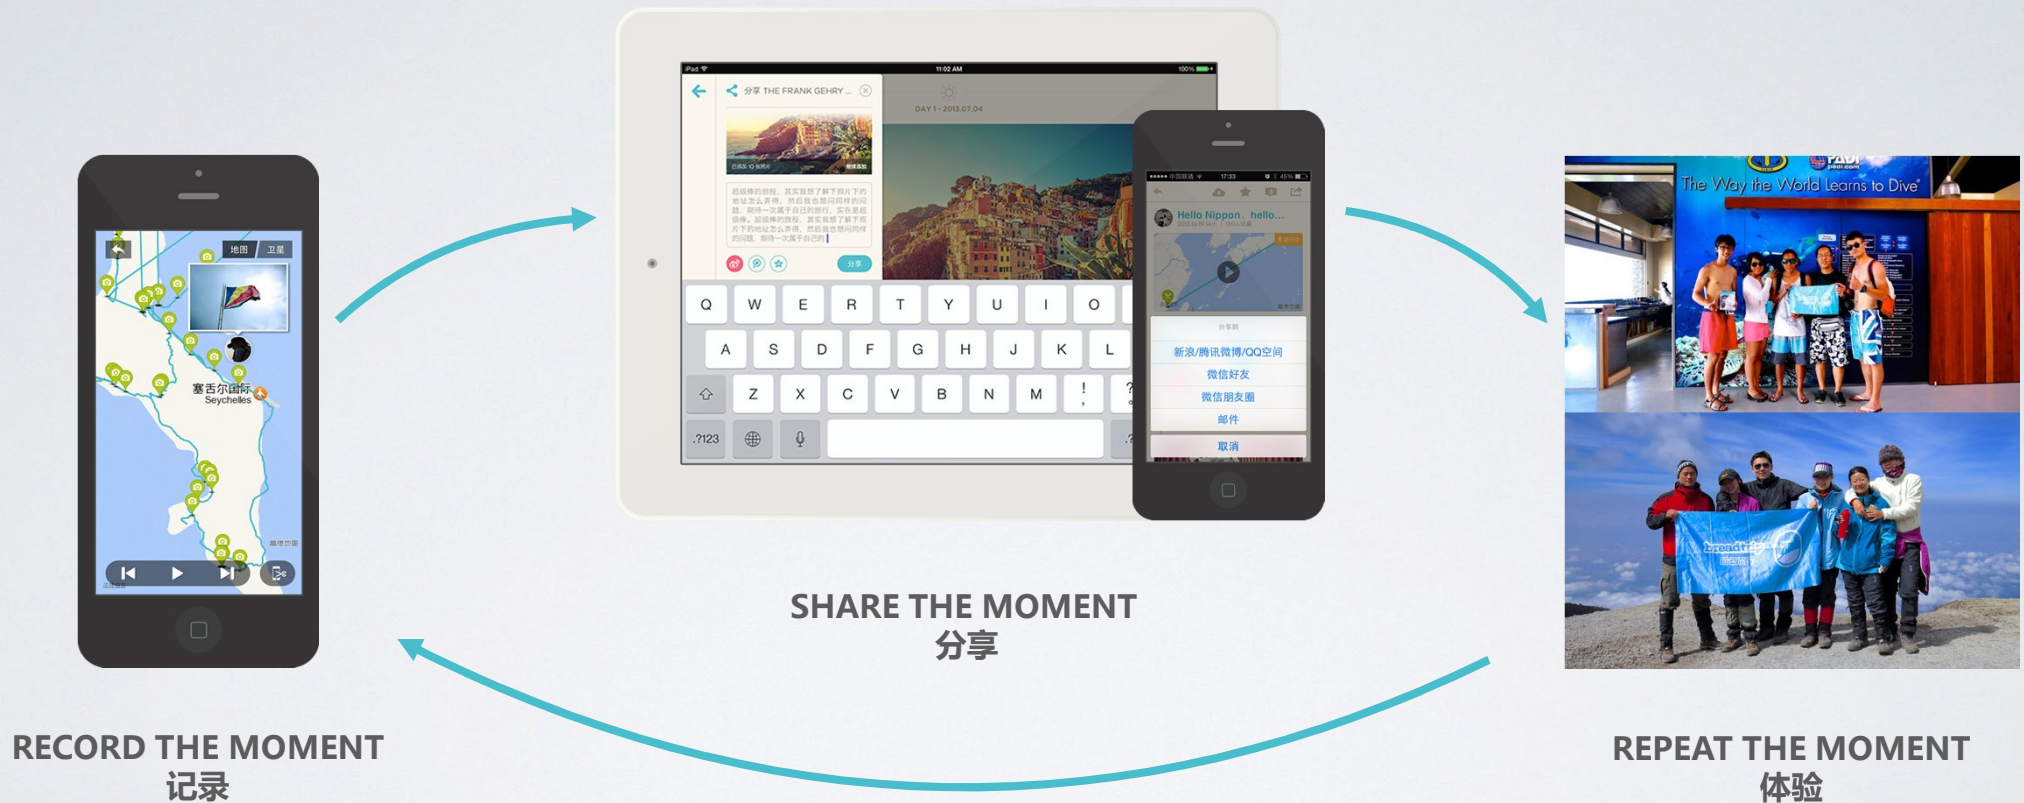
地图 卫星

塞舌尔国际 Seychelles

iPad 11:02 AM 100%

分享 THE FRANK GEHRY ...

DAY 1 · 2013.07.04

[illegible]

分享

Q W E R T Y U I O
A S D F G H J K L
Z X C V B N M ! ?
.?123

Hello Nippon、hello...

分享到

新浪/腾讯微博/QQ空间

微信好友

微信朋友圈

邮件

取消

The Way the World Learns to Dive

PADI

SHARE THE MOMENT
分享

RECORD THE MOMENT
记录

REPEAT THE MOMENT
体验